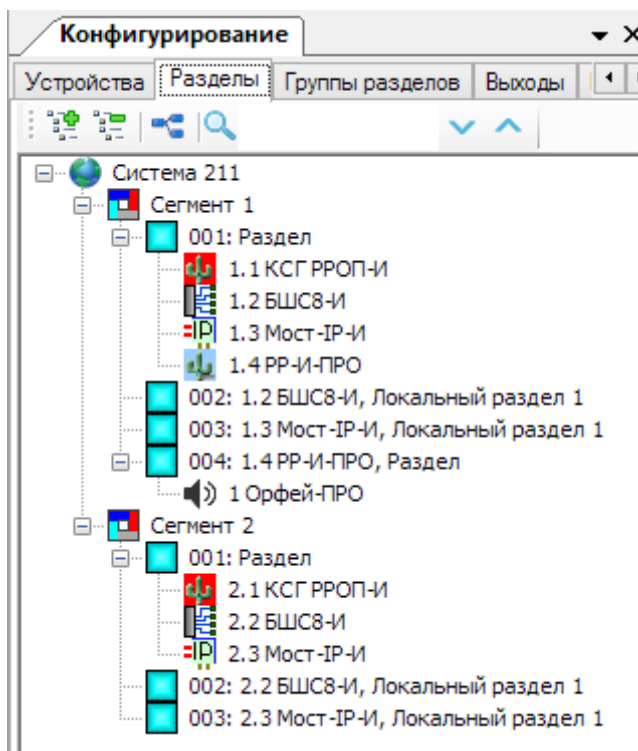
Конфигурирование

Устройства | Разделы | Группы разделов | Выходы

Система 211
Сегмент 1
001: Раздел
1.1 КСГ РРОП-И
1.2 БШС8-И
IP 1.3 Мост-IP-И
1.4 РР-И-ПРО
002: 1.2 БШС8-И, Локальный раздел 1
003: 1.3 Мост-IP-И, Локальный раздел 1
004: 1.4 РР-И-ПРО, Раздел
1 Орфей-ПРО
Сегмент 2
001: Раздел
2.1 КСГ РРОП-И
2.2 БШС8-И
IP 2.3 Мост-IP-И
002: 2.2 БШС8-И, Локальный раздел 1
003: 2.3 Мост-IP-И, Локальный раздел 1